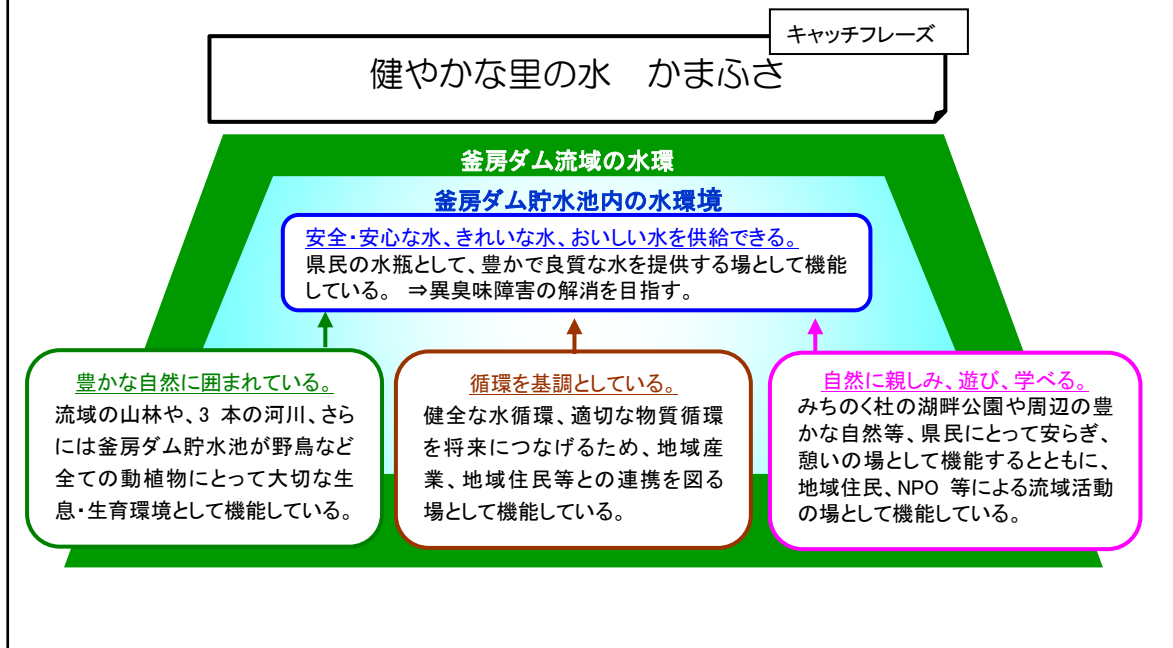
キャッチフレーズ

健やかな里の水　かまふさ

釜房ダム流域の水環

釜房ダム貯水池内の水環境

安全･安心な水、きれいな水、おいしい水を供給できる。
県民の水瓶として、豊かで良質な水を提供する場として機能している。 ⇒異臭味障害の解消を目指す。

豊かな自然に囲まれている。
流域の山林や、3 本の河川、さらには釜房ダム貯水池が野鳥など全ての動植物にとって大切な生息･生育環境として機能している。

循環を基調としている。
健全な水循環、適切な物質循環を将来につなげるため、地域産業、地域住民等との連携を図る場として機能している。

自然に親しみ、遊び、学べる。
みちのく杜の湖畔公園や周辺の豊かな自然等、県民にとって安らぎ、憩いの場として機能するとともに、地域住民、NPO 等による流域活動の場として機能している。